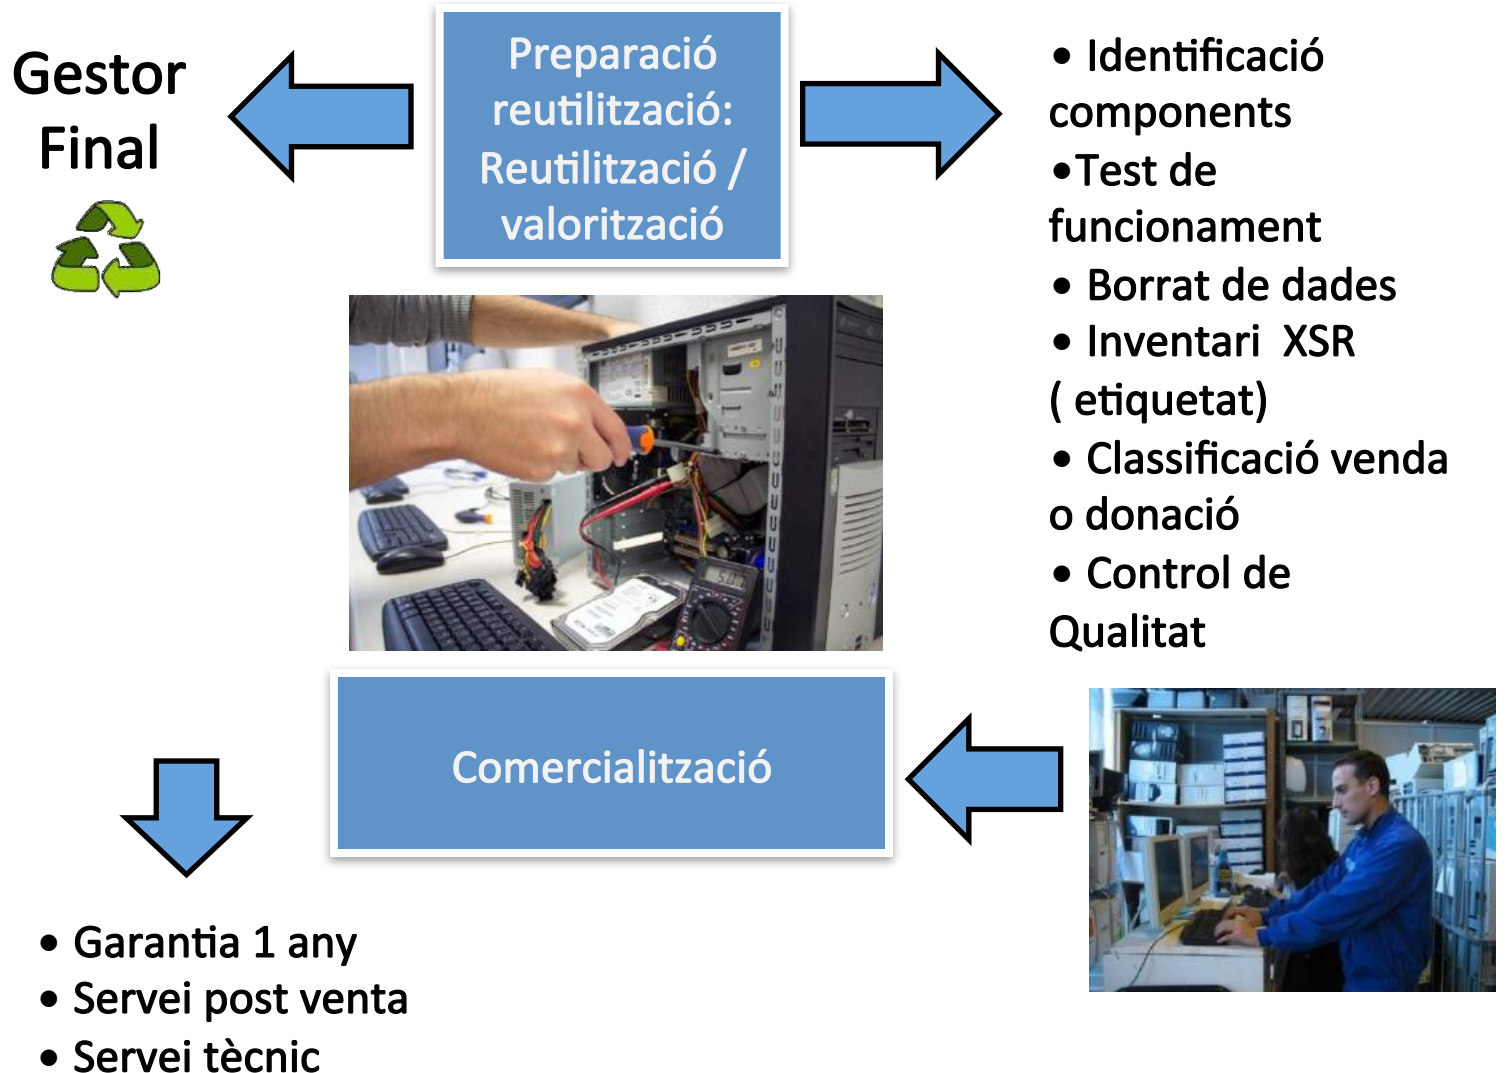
Gestor Final

Preparació reutilització: Reutilització / valorització

• Identificació components
•Test de funcionament
• Borrat de dades
• Inventari XSR ( etiquetat)
• Classificació venda o donació
• Control de Qualitat

Comercialització

• Garantia 1 any
• Servei post venta
• Servei tècnic